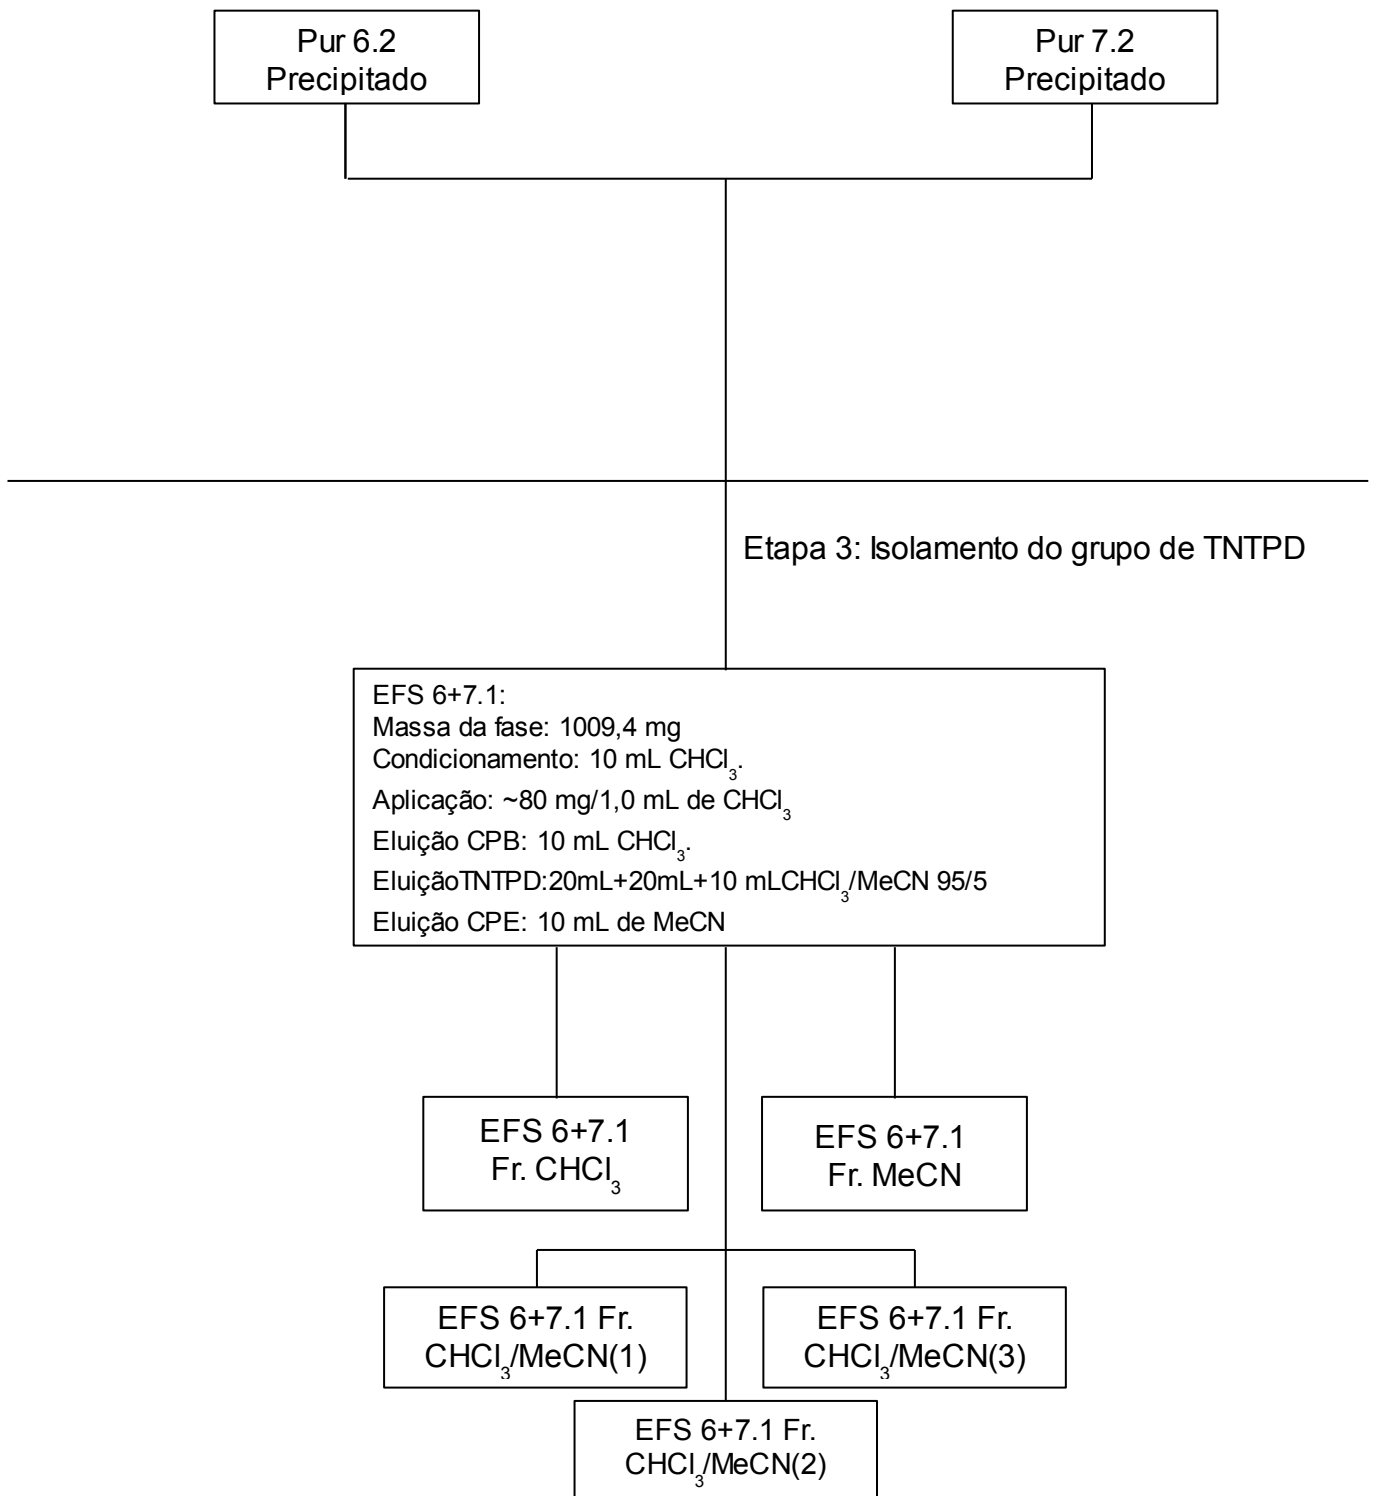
Pur 6.2
Precipitado

Pur 7.2
Precipitado

Etapa 3: Isolamento do grupo de TNTPD

EFS 6+7.1:
Massa da fase: 1009,4 mg
Condicionamento: 10 mL $CHCl_3$.
Aplicação: ~80 mg/1,0 mL de $CHCl_3$
Eluição CPB: 10 mL $CHCl_3$.
EluiçãoTNTPD:20mL+20mL+10 mL$CHCl_3$/MeCN 95/5
Eluição CPE: 10 mL de MeCN

EFS 6+7.1
Fr. $CHCl_3$

EFS 6+7.1
Fr. MeCN

EFS 6+7.1 Fr.
$CHCl_3$/MeCN(1)

EFS 6+7.1 Fr.
$CHCl_3$/MeCN(3)

EFS 6+7.1 Fr.
$CHCl_3$/MeCN(2)